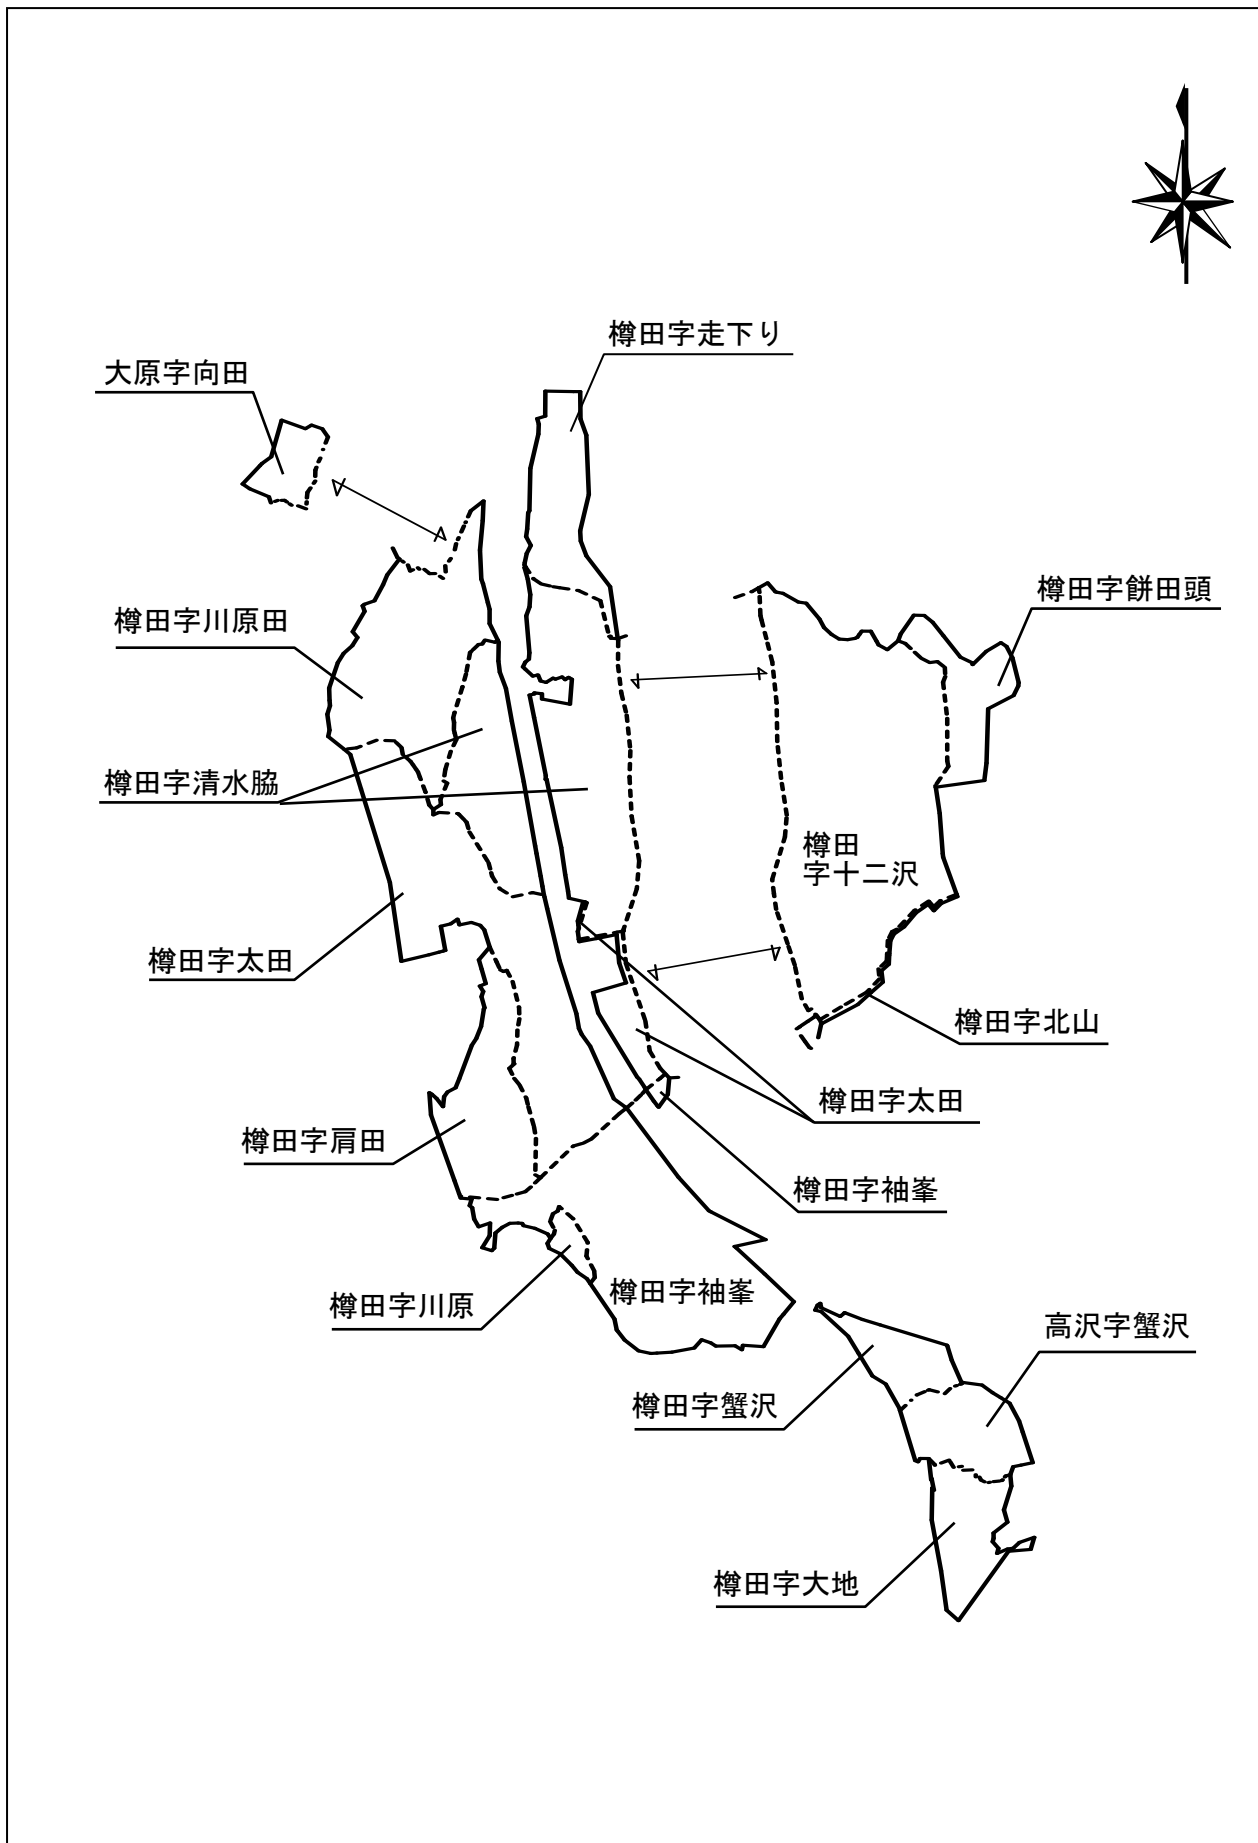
樽田字走下り

大原字向田

樽田字餅田頭

樽田字川原田

樽田字清水脇

樽田
字十二沢

樽田字太田

樽田字北山

樽田字太田

樽田字肩田

樽田字袖峯

樽田字川原

樽田字袖峯

高沢字蟹沢

樽田字蟹沢

樽田字大地